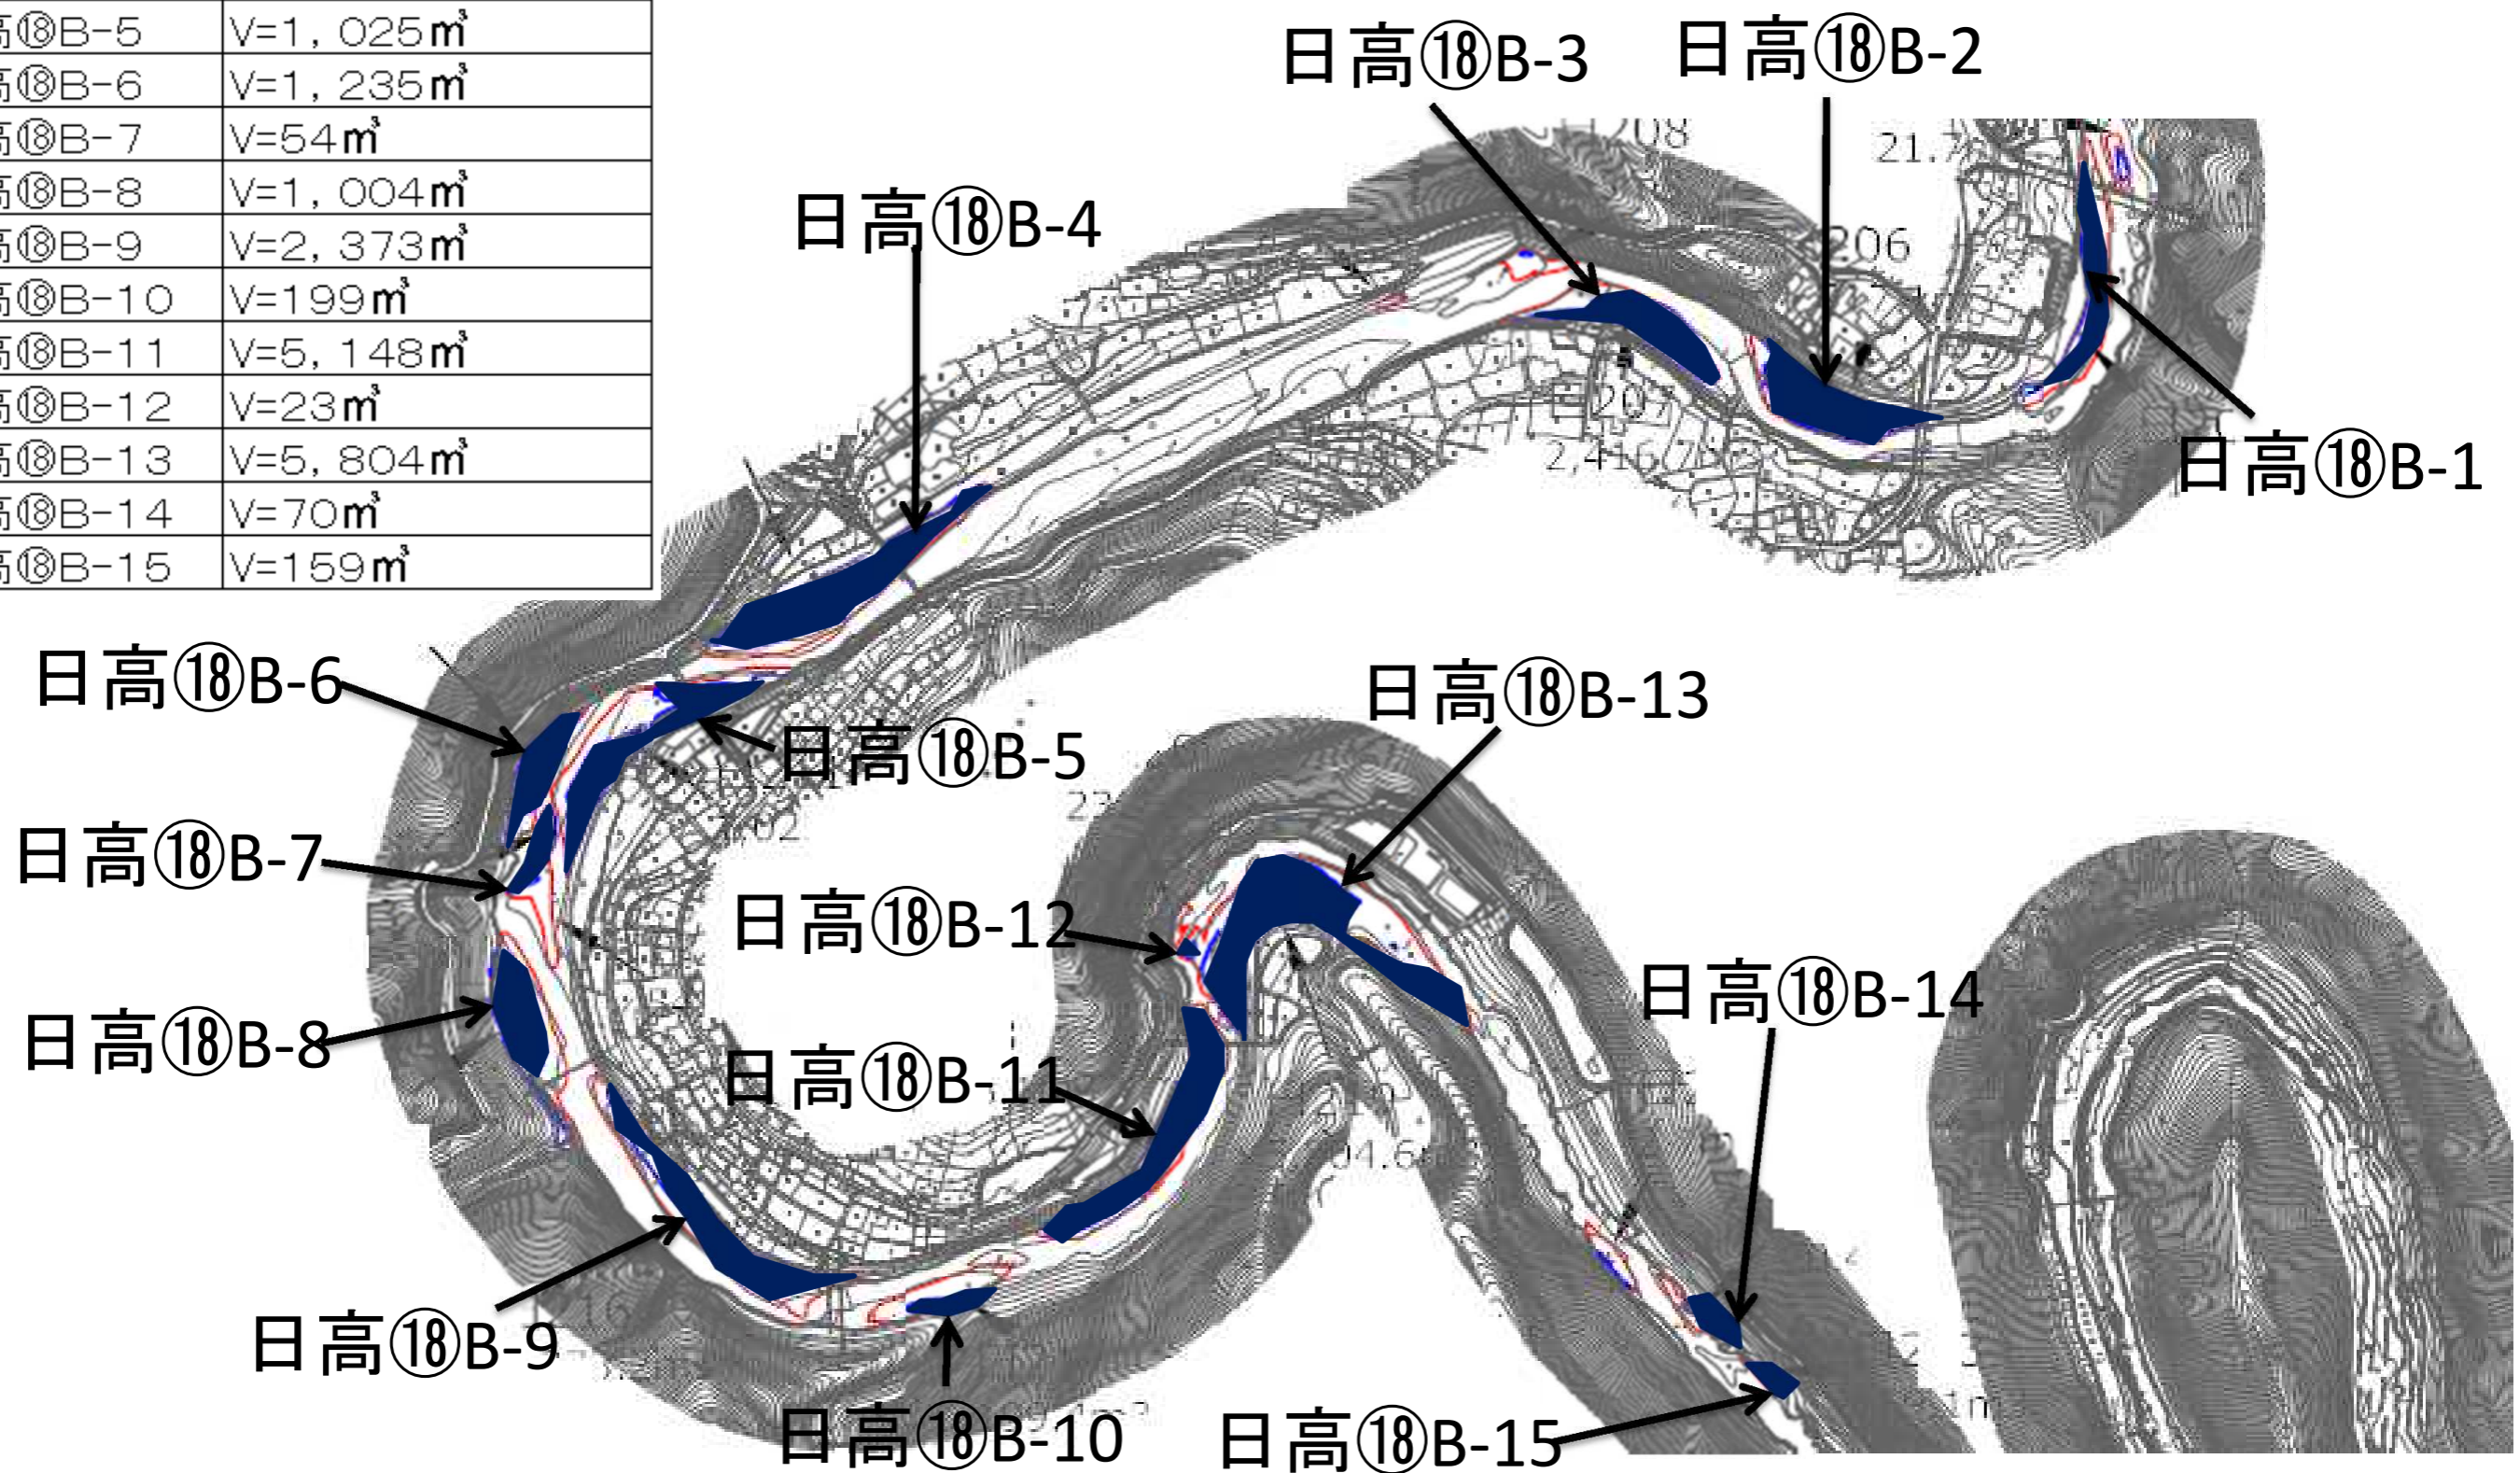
| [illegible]⑱B-5 | V=1，025㎥ |
|---|---|
| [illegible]⑱B-6 | V=1，235㎥ |
| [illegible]⑱B-7 | V=54㎥ |
| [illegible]⑱B-8 | V=1，004㎥ |
| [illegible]⑱B-9 | V=2，373㎥ |
| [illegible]⑱B-10 | V=199㎥ |
| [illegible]⑱B-11 | V=5，148㎥ |
| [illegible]⑱B-12 | V=23㎥ |
| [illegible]⑱B-13 | V=5，804㎥ |
| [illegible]⑱B-14 | V=70㎥ |
| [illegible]⑱B-15 | V=159㎥ |

日高⑱B-3
日高⑱B-2
日高⑱B-4
日高⑱B-1
日高⑱B-6
日高⑱B-5
日高⑱B-13
日高⑱B-7
日高⑱B-12
日高⑱B-14
日高⑱B-8
日高⑱B-11
日高⑱B-9
日高⑱B-10
日高⑱B-15